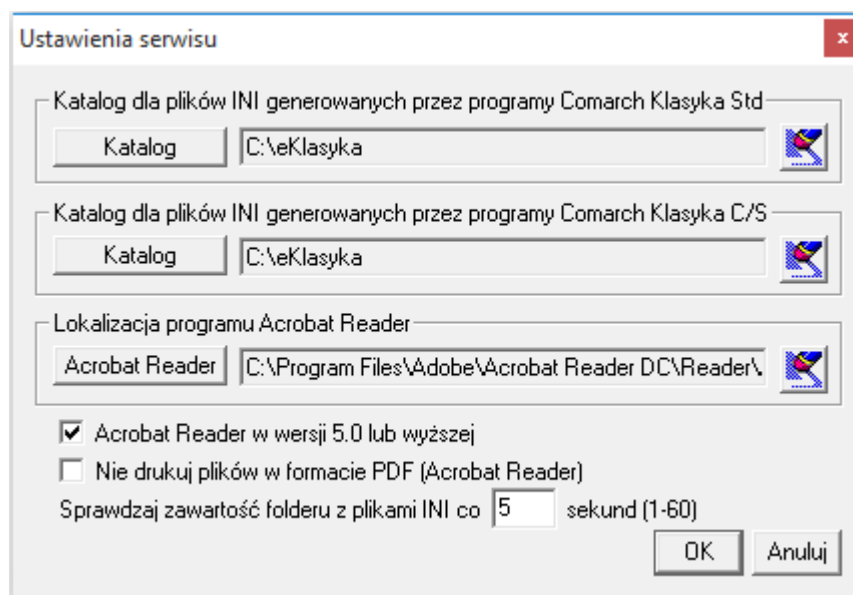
Ustawienia serwisu

×

Katalog dla plików INI generowanych przez programy Comarch Klasyka Std

Katalog

C:\eKlasyka

Katalog dla plików INI generowanych przez programy Comarch Klasyka C/S

Katalog

C:\eKlasyka

Lokalizacja programu Acrobat Reader

Acrobat Reader

C:\Program Files\Adobe\Acrobat Reader DC\Reader\

Acrobat Reader w wersji 5.0 lub wyższej

Nie drukuj plików w formacie PDF (Acrobat Reader)

Sprawdzaj zawartość folderu z plikami INI co 5 sekund (1-60)

OK

Anuluj